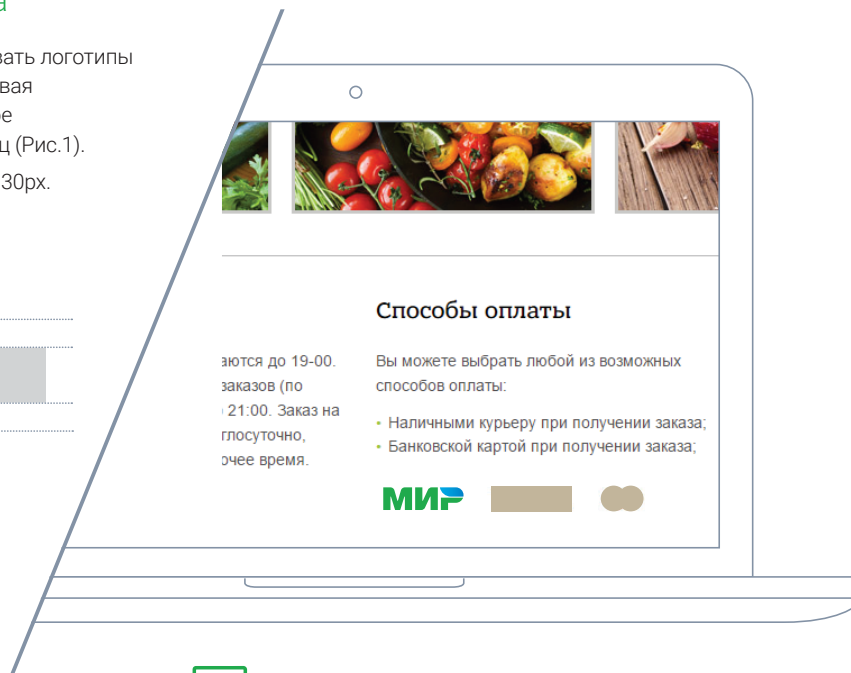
я

вать логотипы
вая
е
ц (Рис.1).
30px.

Способы оплаты

аются до 19-00.
заказов (по
21:00. Заказ на
глосуточно,
очее время.

Вы можете выбрать любой из возможных способов оплаты:

• Наличными курьеру при получении заказа;
• Банковской картой при получении заказа;

МИР